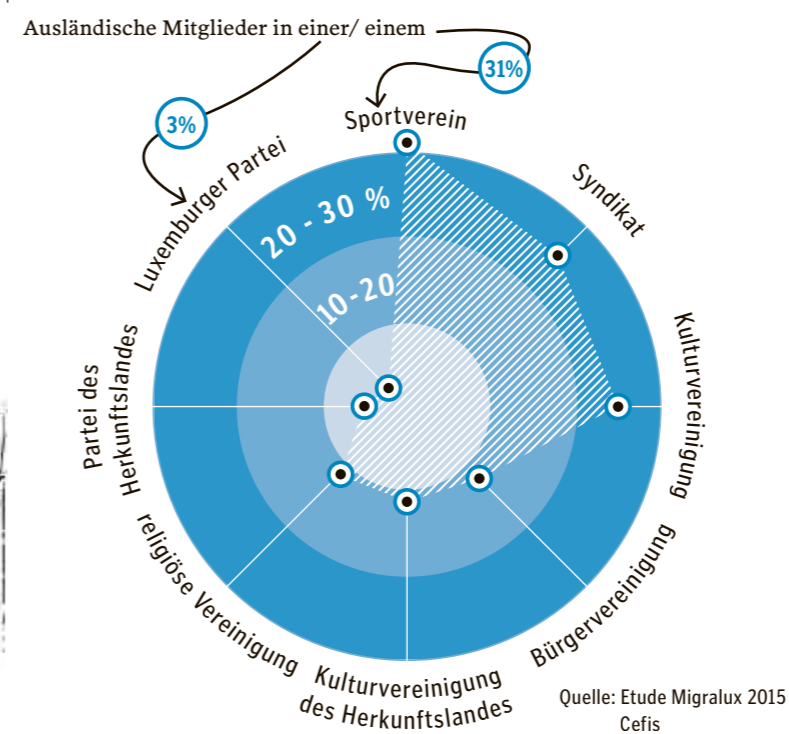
Ausländische Mitglieder in einer/ einem

31%

3%

Sportverein

Syndikat

Kulturvereinigung

Bürgervereinigung

Kulturvereinigung des Herkunftslandes

religiöse Vereinigung

Partei des Herkunftslandes

Luxemburger Partei

20 - 30 %

10-20

Quelle: Etude Migralux 2015 Cefis